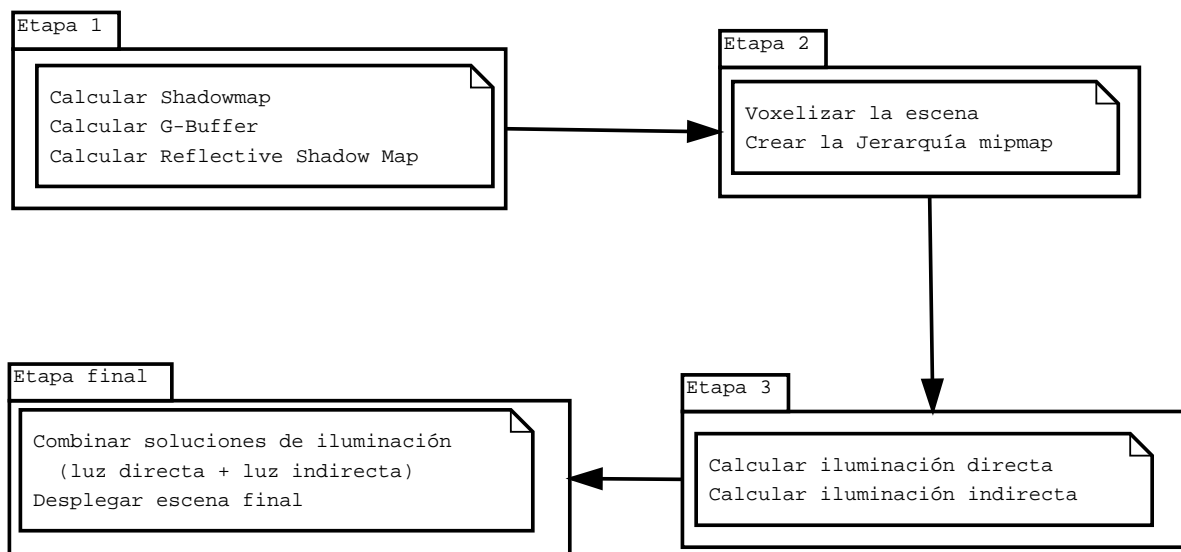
Etapa 1

Calcular Shadowmap
Calcular G-Buffer
Calcular Reflective Shadow Map

Etapa 2

Voxelizar la escena
Crear la Jerarquía mipmap

Etapa 3

Calcular iluminación directa
Calcular iluminación indirecta

Etapa final

Combinar soluciones de iluminación
(luz directa + luz indirecta)
Desplegar escena final